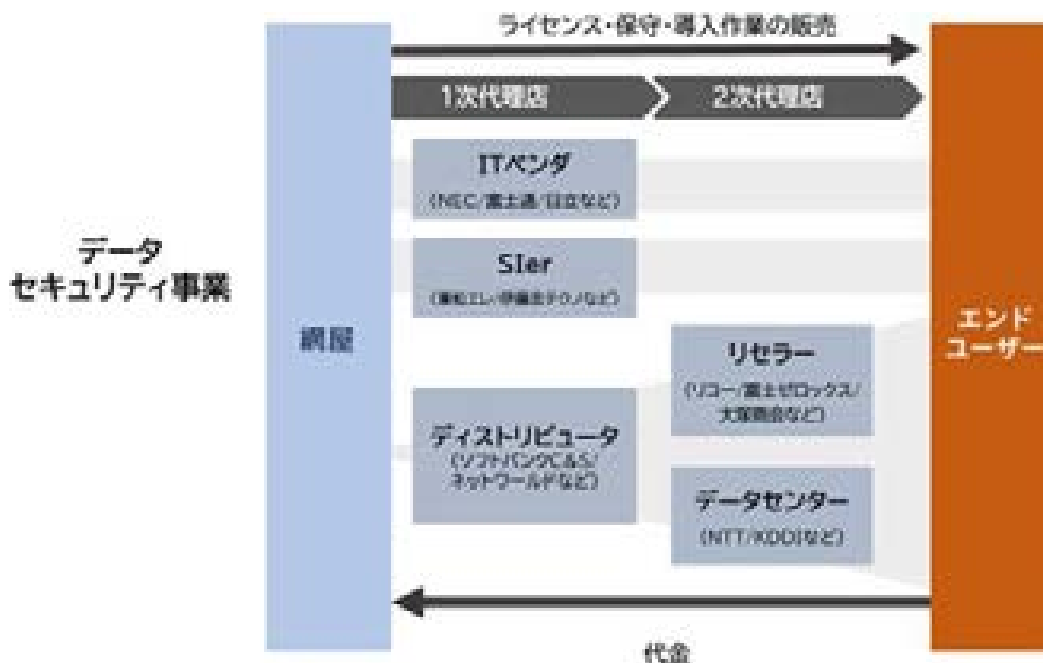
ライセンス・保守・導入作業の販売

1次代理店

2次代理店

データ
セキュリティ事業

網屋

ITベンダ
（NEC/富士通/日立など）

SIer
（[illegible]など）

ディストリビュータ
（ソフトバンクC&S/ネットワールドなど）

リセラー
（リコー/富士ゼロックス/大塚商会など）

データセンター
（NTT/KDDIなど）

エンド
ユーザー

代金